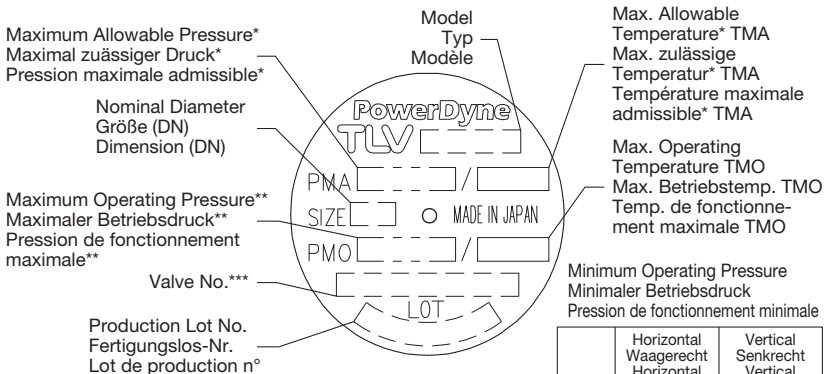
Maximum Allowable Pressure*
Maximal zuässiger Druck*
Pression maximale admissible*

Model
Typ
Modèle

Max. Allowable Temperature* TMA
Max. zulässige Temperatur* TMA
Température maximale admissible* TMA

Nominal Diameter
Größe (DN)
Dimension (DN)

PowerDyne
TLV

PMA /

SIZE MADE IN JAPAN

PMO /

LOT

Max. Operating Temperature TMO
Max. Betriebstemp. TMO
Temp. de fonctionnement maximale TMO

Maximum Operating Pressure**
Maximaler Betriebsdruck**
Pression de fonctionnement maximale**

Valve No.***

Production Lot No.
Fertigungslos-Nr.
Lot de production n°

Minimum Operating Pressure
Minimaler Betriebsdruck
Pression de fonctionnement minimale

| | Horizontal Waagerecht Horizontal | Vertical Senkrecht Vertical |
|---|---|---|